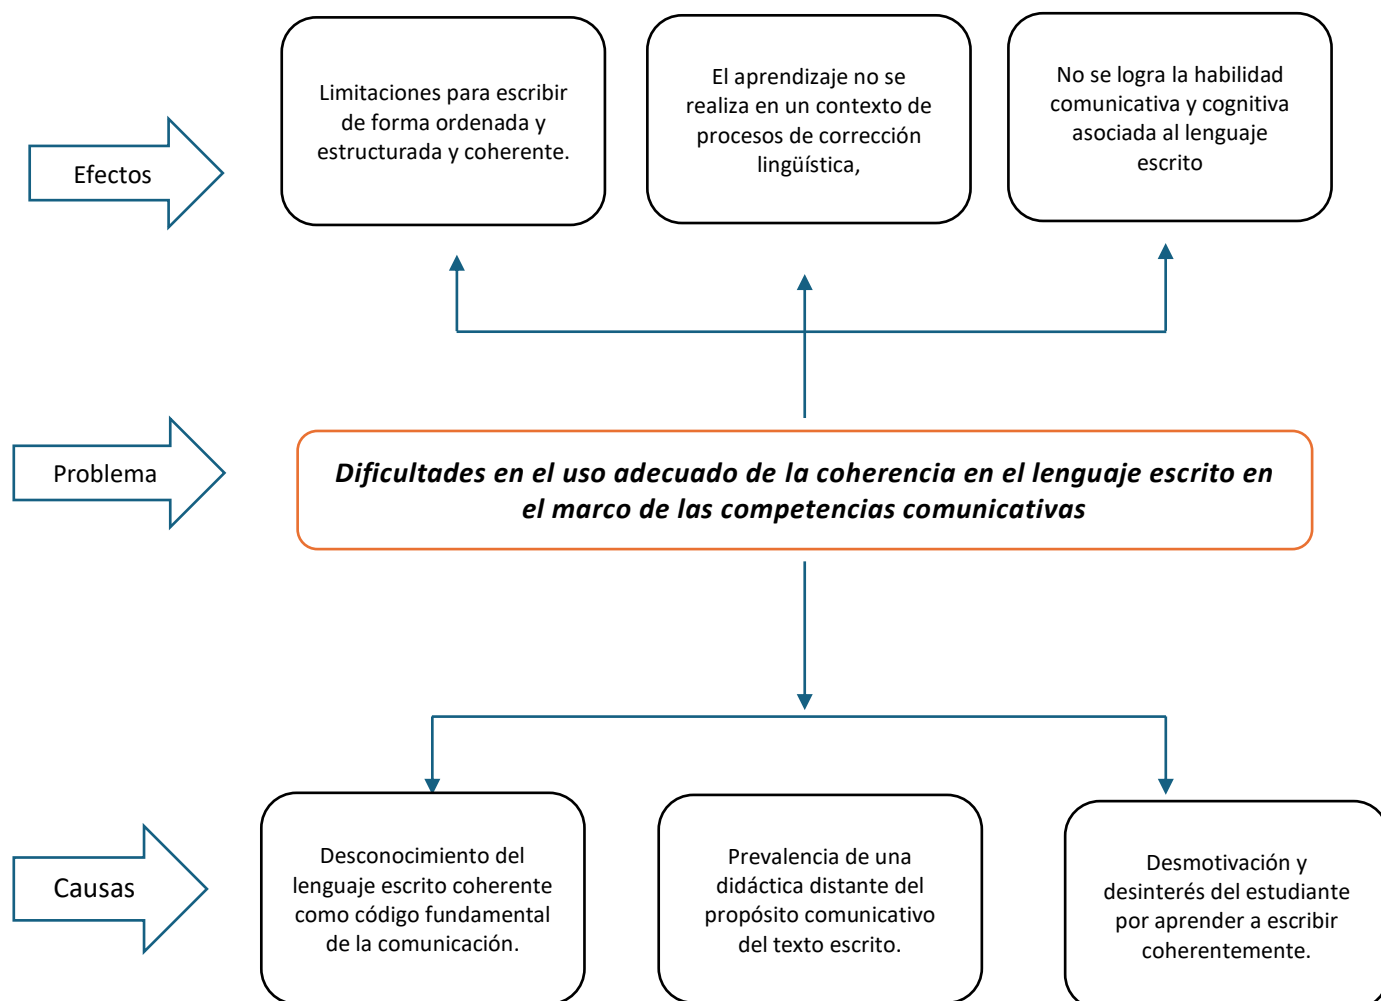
Efectos

Limitaciones para escribir de forma ordenada y estructurada y coherente.

El aprendizaje no se realiza en un contexto de procesos de corrección lingüística,

No se logra la habilidad comunicativa y cognitiva asociada al lenguaje escrito

Problema

*Dificultades en el uso adecuado de la coherencia en el lenguaje escrito en el marco de las competencias comunicativas*

Causas

Desconocimiento del lenguaje escrito coherente como código fundamental de la comunicación.

Prevalencia de una didáctica distante del propósito comunicativo del texto escrito.

Desmotivación y desinterés del estudiante por aprender a escribir coherentemente.